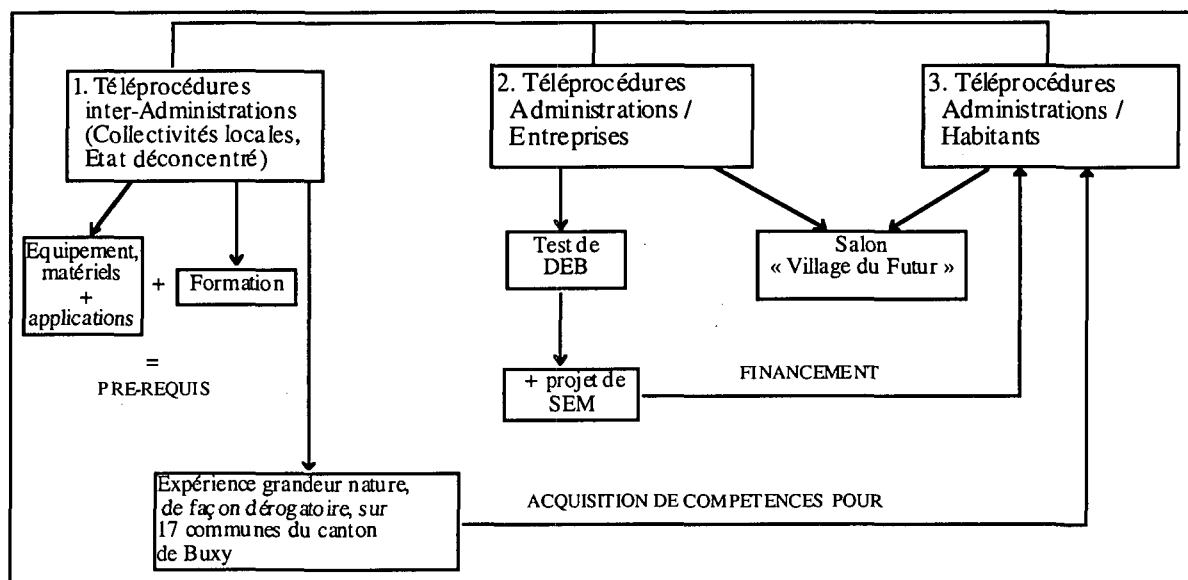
1. Téléprocédures inter-Administrations (Collectivités locales, Etat déconcentré)

2. Téléprocédures Administrations / Entreprises

3. Téléprocédures Administrations / Habitants

Equipement, matériels + applications

+

Formation

=

PRE-REQUIS

Test de DEB

Salon « Village du Futur »

+ projet de SEM

FINANCEMENT

Expérience grandeur nature, de façon dérogatoire, sur 17 communes du canton de Buxy

ACQUISITION DE COMPETENCES POUR